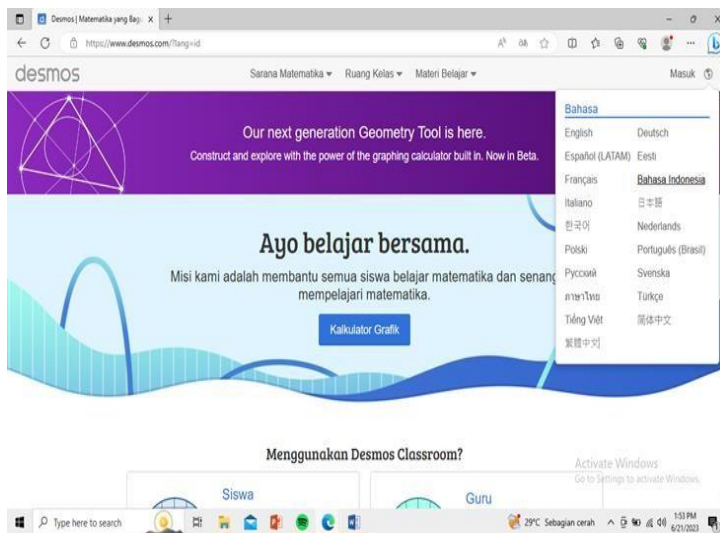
Desmos | Matematika yang Bagu X +

https://www.desmos.com/?lang=id

desmos

Sarana Matematika ▾ Ruang Kelas ▾ Materi Belajar ▾

Masuk

Our next generation Geometry Tool is here.

Construct and explore with the power of the graphing calculator built in. Now in Beta.

Ayo belajar bersama.

Misi kami adalah membantu semua siswa belajar matematika dan senang mempelajari matematika.

Kalkulator Grafik

Bahasa

| | |
|---|---|
| English | Deutsch |
| Español (LATAM) | Eesti |
| Français | Bahasa Indonesia |
| Italiano | 日本語 |
| 한국어 | Nederlands |
| Polski | Português (Brasil) |
| Русский | Svenska |
| ภาษาไทย | Türkçe |
| Tiếng Việt | 简体中文 |
| 繁體中文 | |

Menggunakan Desmos Classroom?

Siswa

Guru

Activate Windows
Go to Settings to activate Windows.

Type here to search

29°C Sebagian cerah

1:53 PM
6/21/2023